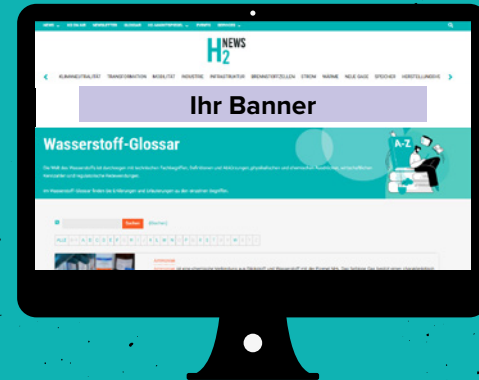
NEWS · H2-ONLINE · NEWSLETTER · GLOSSAR · H2-ANBIETERVERZ. · PODCASTS · SERVICES

H2 NEWS

KLIMANEUTRALITÄT · TRANSFORMATION · MOBILITÄT · INDUSTRIE · INFRASTRUKTUR · BRENNSTOFFZELLEN · STROM · WÄRME · NEUE GASE · SPEICHER · HERSTELLUNGSVE

Ihr Banner

Wasserstoff-Glossar

A-Z

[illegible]

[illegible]

Suchen

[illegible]